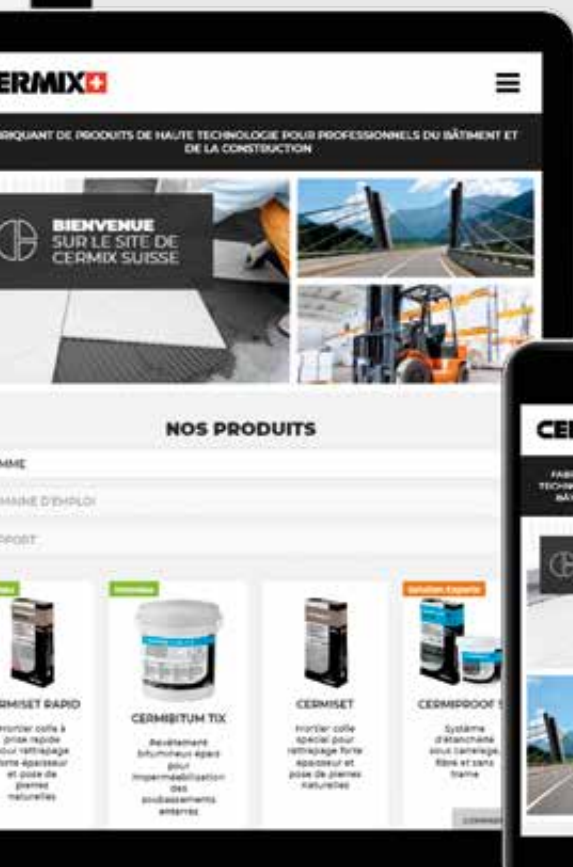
ERMIX

RIQUANT DE PRODUITS DE HAUTE TECHNOLOGIE POUR PROFESSIONNELS DU BÂTIMENT ET DE LA CONSTRUCTION

BIENVENUE SUR LE SITE DE CERMIX SUISSE

NOS PRODUITS

MME

MAINE D'EMPLOI

PPORT

RMISET RAPID

Mortier colle à prise rapide pour rattrapage forte épaisseur et pose de pierres naturelles

Nouveau

CERMIBITUM TIX

Revêtement bitumineux épais pour imperméabilisation des soubassements enterrés

CERMISET

Mortier colle spécial pour rattrapage forte épaisseur et pose de pierres naturelles

Solution Experte

CERMIPROOF S

Système d'étanchéité sous carrelage, fibré et sans trame

CER

FABI TECHN BÂTI